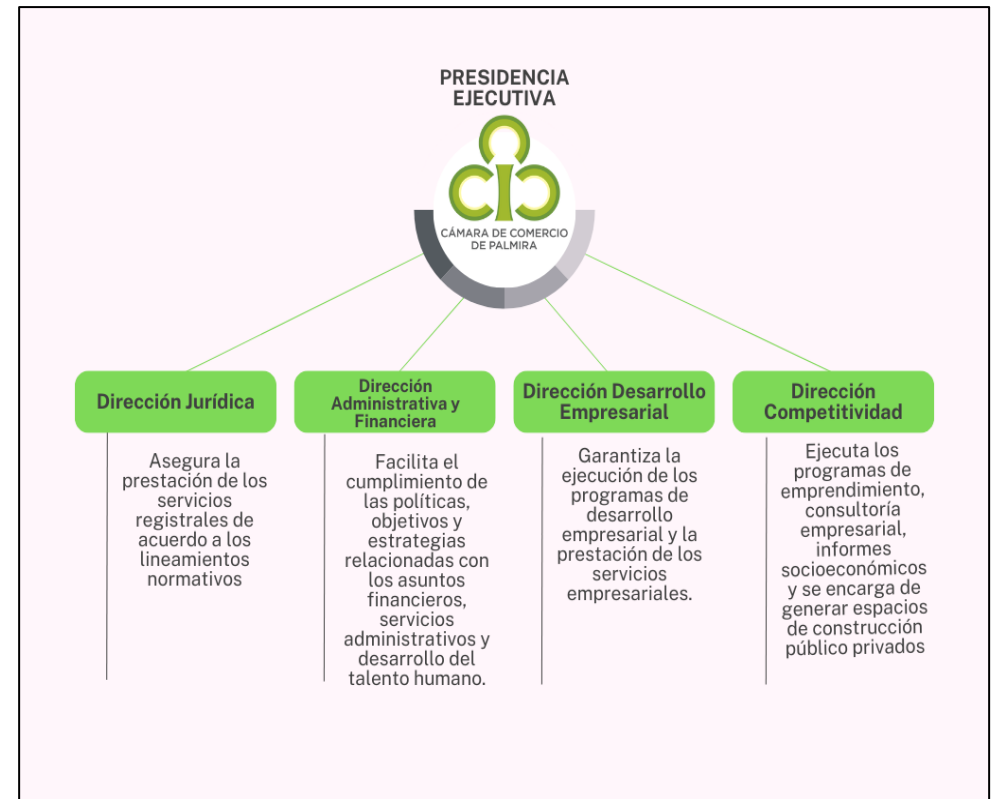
PRESIDENCIA EJECUTIVA

CÁMARA DE COMERCIO DE PALMIRA

Dirección Jurídica

Asegura la prestación de los servicios registrales de acuerdo a los lineamientos normativos

Dirección Administrativa y Financiera

Facilita el cumplimiento de las políticas, objetivos y estrategias relacionadas con los asuntos financieros, servicios administrativos y desarrollo del talento humano.

Dirección Desarrollo Empresarial

Garantiza la ejecución de los programas de desarrollo empresarial y la prestación de los servicios empresariales.

Dirección Competitividad

Ejecuta los programas de emprendimiento, consultoría empresarial, informes socioeconómicos y se encarga de generar espacios de construcción público privados